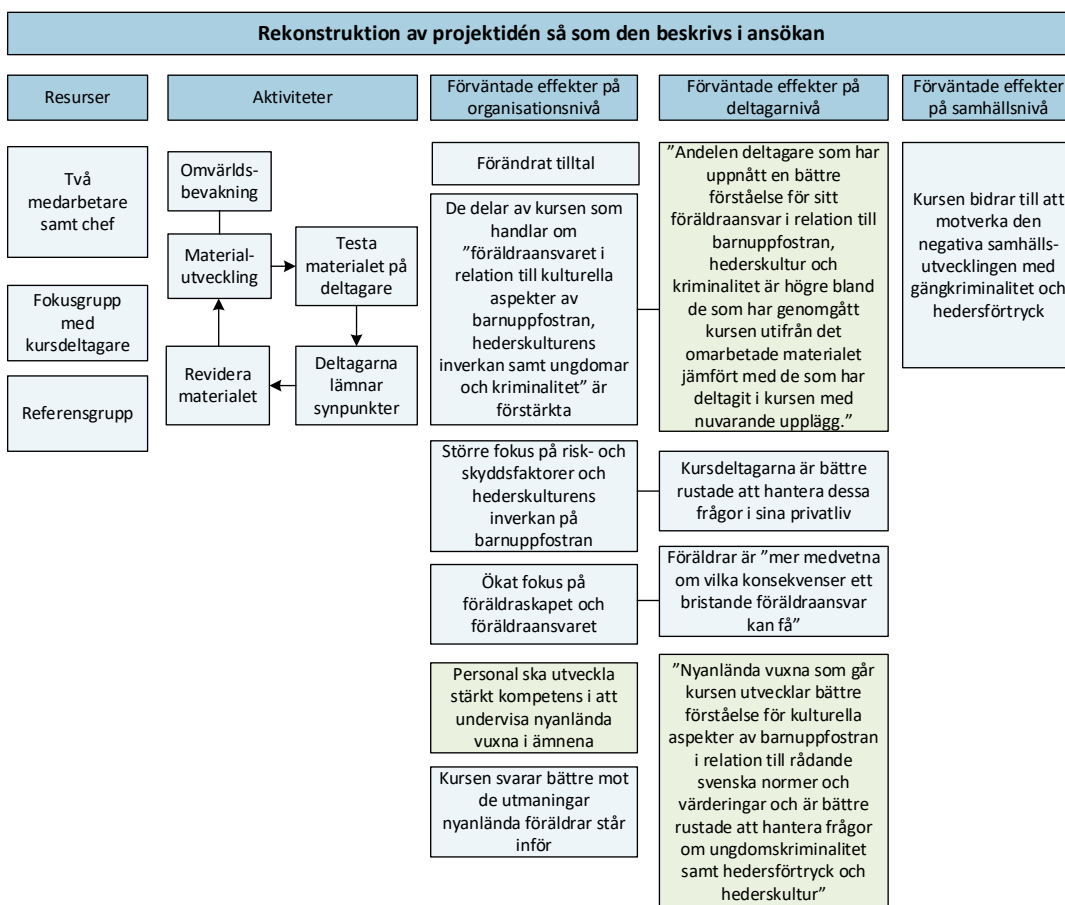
Rekonstruktion av projektidén så som den beskrivs i ansökan

Resurser

Aktiviteter

Förväntade effekter på organisationsnivå

Förväntade effekter på deltagarnivå

Förväntade effekter på samhällsnivå

Två medarbetare samt chef

Fokusgrupp med kursdeltagare

Referensgrupp

Omvärldsbevakning

Materialutveckling

Testa materialet på deltagare

Deltagarna lämnar synpunkter

Revidera materialet

Förändrat tilltal

De delar av kursen som handlar om "föräldraansvaret i relation till kulturella aspekter av barnuppfostran, hederskulturens inverkan samt ungdomar och kriminalitet" är förstärkta

"Andelen deltagare som har uppnått en bättre förståelse för sitt föräldraansvar i relation till barnuppfostran, hederskultur och kriminalitet är högre bland de som har genomgått kursen utifrån det omarbetade materialet jämfört med de som har deltagit i kursen med nuvarande upplägg."

Kursen bidrar till att motverka den negativa samhällsutvecklingen med gängkriminalitet och hedersförtryck

Större fokus på risk- och skyddsfaktorer och hederskulturens inverkan på barnuppfostran

Kursdeltagarna är bättre rustade att hantera dessa frågor i sina privatliv

Ökat fokus på föräldraskapet och föräldraansvaret

Föräldrar är "mer medvetna om vilka konsekvenser ett bristande föräldraansvar kan få"

Personal ska utveckla stärkt kompetens i att undervisa nyanlända vuxna i ämnena

Kursen svarar bättre mot de utmaningar nyanlända föräldrar står inför

"Nyanlända vuxna som går kursen utvecklar bättre förståelse för kulturella aspekter av barnuppfostran i relation till rådande svenska normer och värderingar och är bättre rustade att hantera frågor om ungdomskriminalitet samt hedersförtryck och hederskultur"